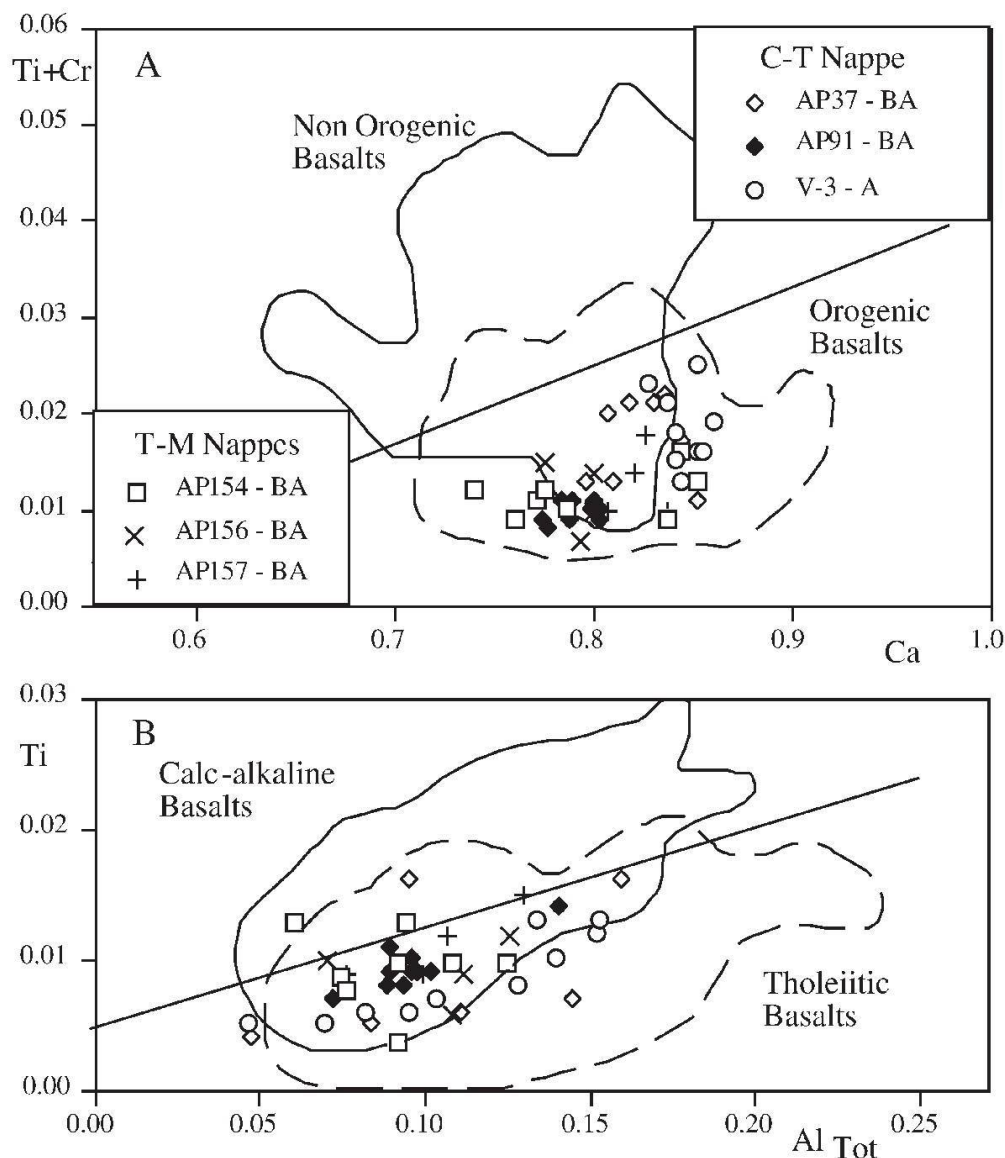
A

Ti+Cr

0.06
0.05
0.04
0.03
0.02
0.01
0.00

Non Orogenic Basalts

C-T Nappe
◇ AP37 - BA
◆ AP91 - BA
○ V-3 - A

Orogenic Basalts

T-M Nappes
□ AP154 - BA
× AP156 - BA
+ AP157 - BA

0.6
0.7
0.8
0.9
1.0
Ca

B

Ti

0.03
0.02
0.01
0.00

Calc-alkaline Basalts

Tholeiitic Basalts

0.00
0.05
0.10
0.15
0.20
0.25
Al Tot